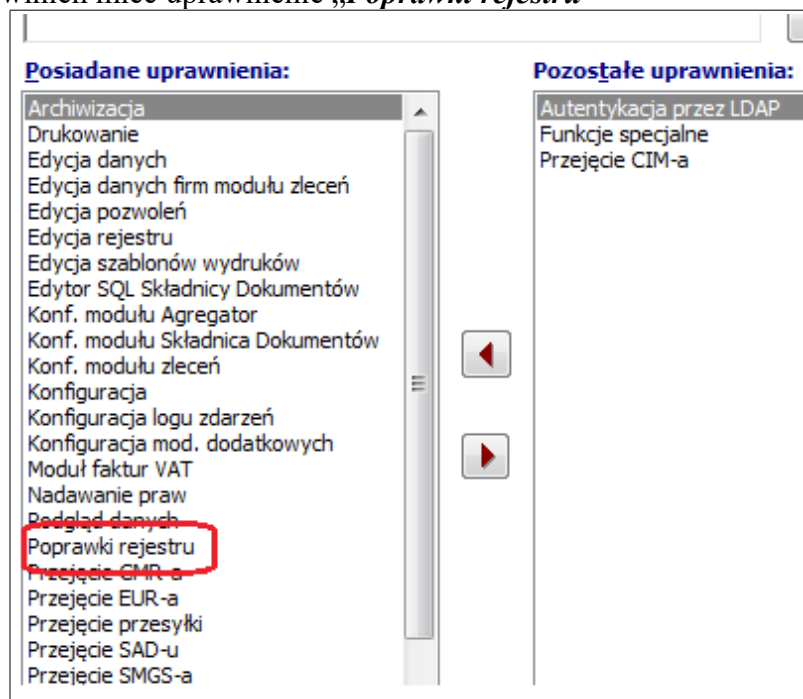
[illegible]winien mieć uprawnienie „Poprawki rejestru"

Posiadane uprawnienia:

Archiwizacja
Drukowanie
Edycja danych
Edycja danych firm modułu zleceń
Edycja pozwoleń
Edycja rejestru
Edycja szablonów wydruków
Edytor SQL Składnicy Dokumentów
Konf. modułu Agregator
Konf. modułu Składnica Dokumentów
Konf. modułu zleceń
Konfiguracja
Konfiguracja logu zdarzeń
Konfiguracja mod. dodatkowych
Moduł faktur VAT
Nadawanie praw
Podgląd danych
Poprawki rejestru
Przejęcie CMR-a
Przejęcie EUR-a
Przejęcie przesyłki
Przejęcie SAD-u
Przejęcie SMGS-a

Pozostałe uprawnienia:

Autentykacja przez LDAP
Funkcje specjalne
Przejęcie CIM-a